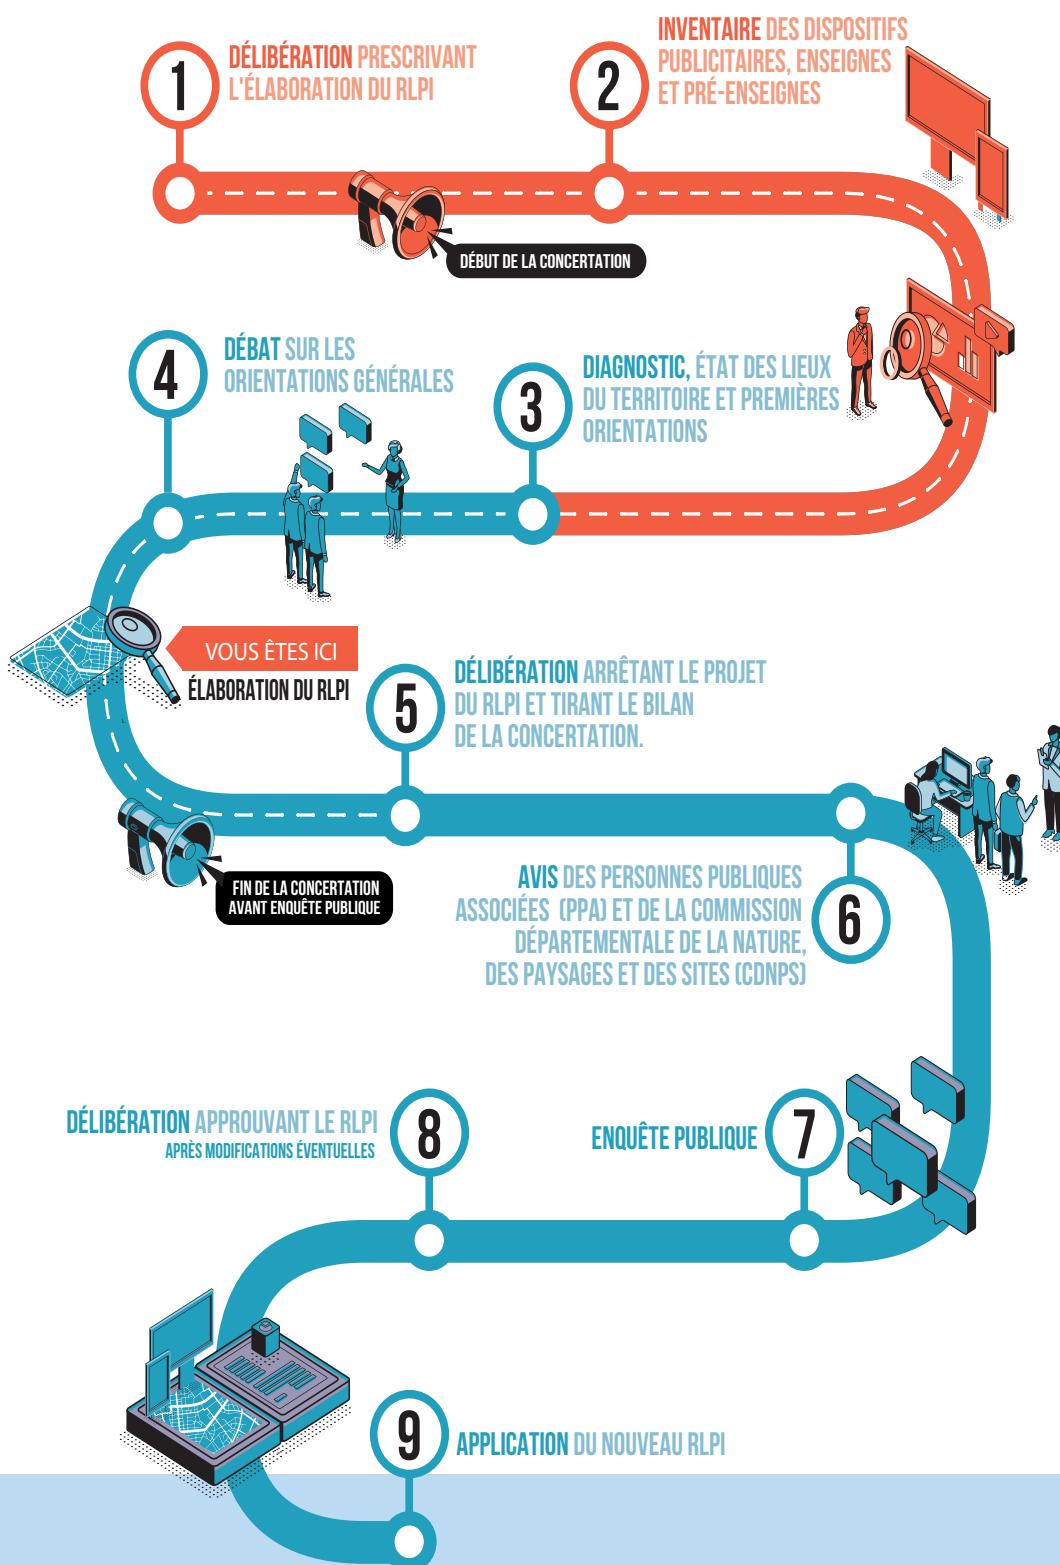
1
DÉLIBÉRATION PRESCRIVANT L'ÉLABORATION DU RLPI

2
INVENTAIRE DES DISPOSITIFS PUBLICITAIRES, ENSEIGNES ET PRÉ-ENSEIGNES

DÉBUT DE LA CONCERTATION

4
DÉBAT SUR LES ORIENTATIONS GÉNÉRALES

3
DIAGNOSTIC, ÉTAT DES LIEUX DU TERRITOIRE ET PREMIÈRES ORIENTATIONS

VOUS ÊTES ICI
ÉLABORATION DU RLPI

5
DÉLIBÉRATION ARRÊTANT LE PROJET DU RLPI ET TIRANT LE BILAN DE LA CONCERTATION.

FIN DE LA CONCERTATION AVANT ENQUÊTE PUBLIQUE

AVIS DES PERSONNES PUBLIQUES ASSOCIÉES (PPA) ET DE LA COMMISSION DÉPARTEMENTALE DE LA NATURE, DES PAYSAGES ET DES SITES (CDNPS)
6

DÉLIBÉRATION APPROUVANT LE RLPI
APRÈS MODIFICATIONS ÉVENTUELLES
8

ENQUÊTE PUBLIQUE
7

9
APPLICATION DU NOUVEAU RLPI